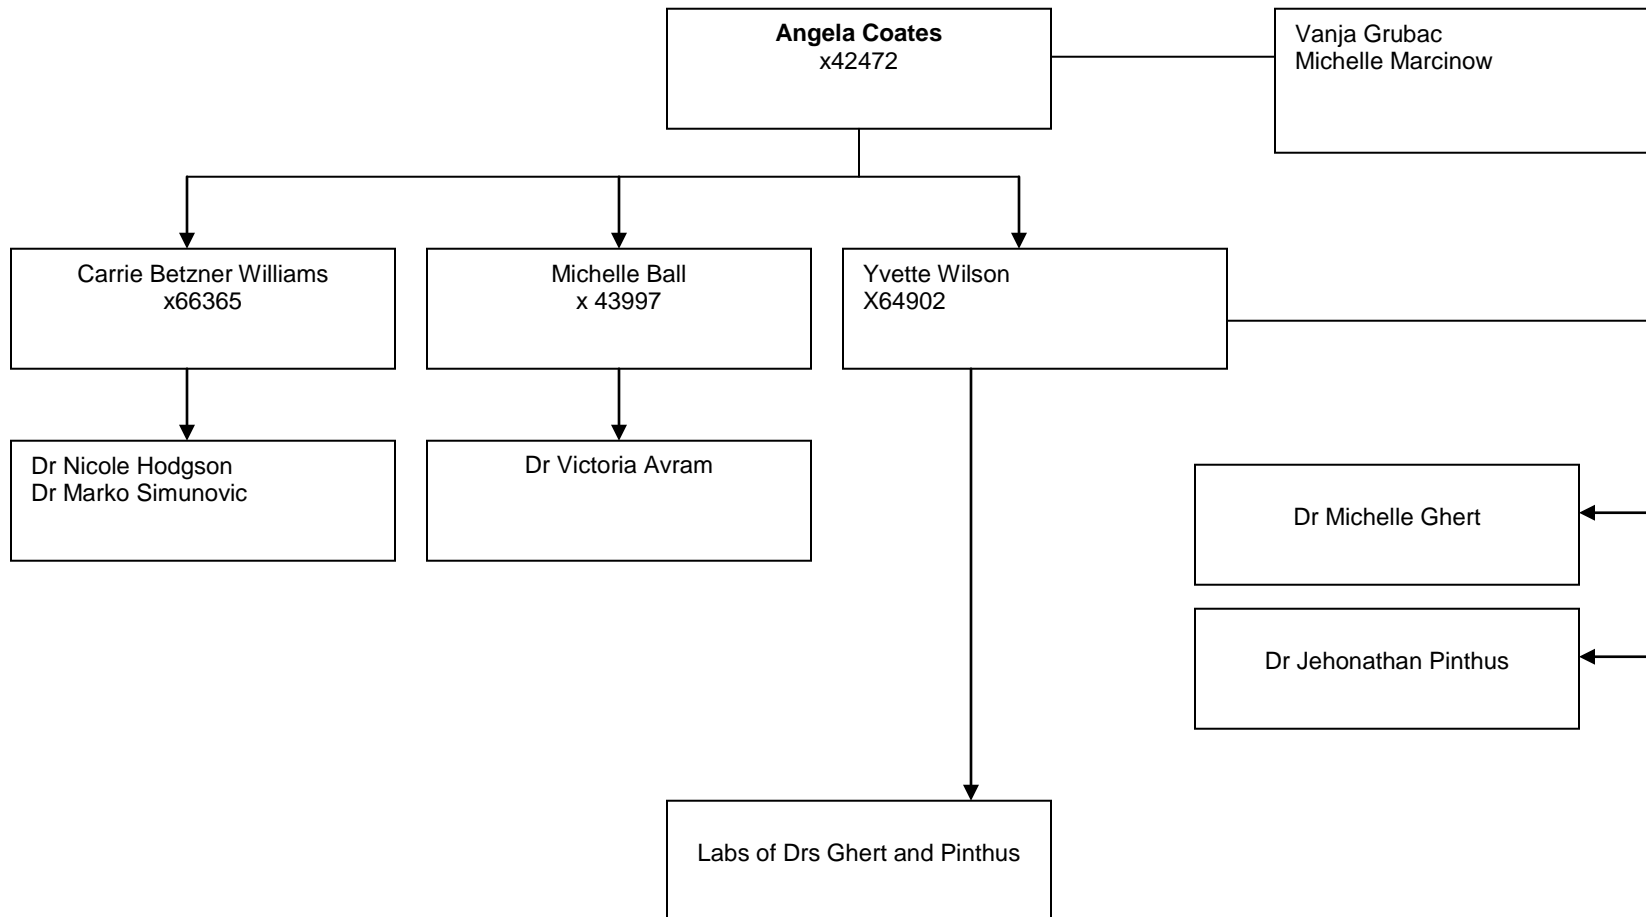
**Angela Coates**
x42472

Vanja Grubac
Michelle Marcinow

Carrie Betzner Williams
x66365

Michelle Ball
x 43997

Yvette Wilson
X64902

Dr Nicole Hodgson
Dr Marko Simunovic

Dr Victoria Avram

Dr Michelle Ghert

Dr Jehonathan Pinthus

Labs of Drs Ghert and Pinthus